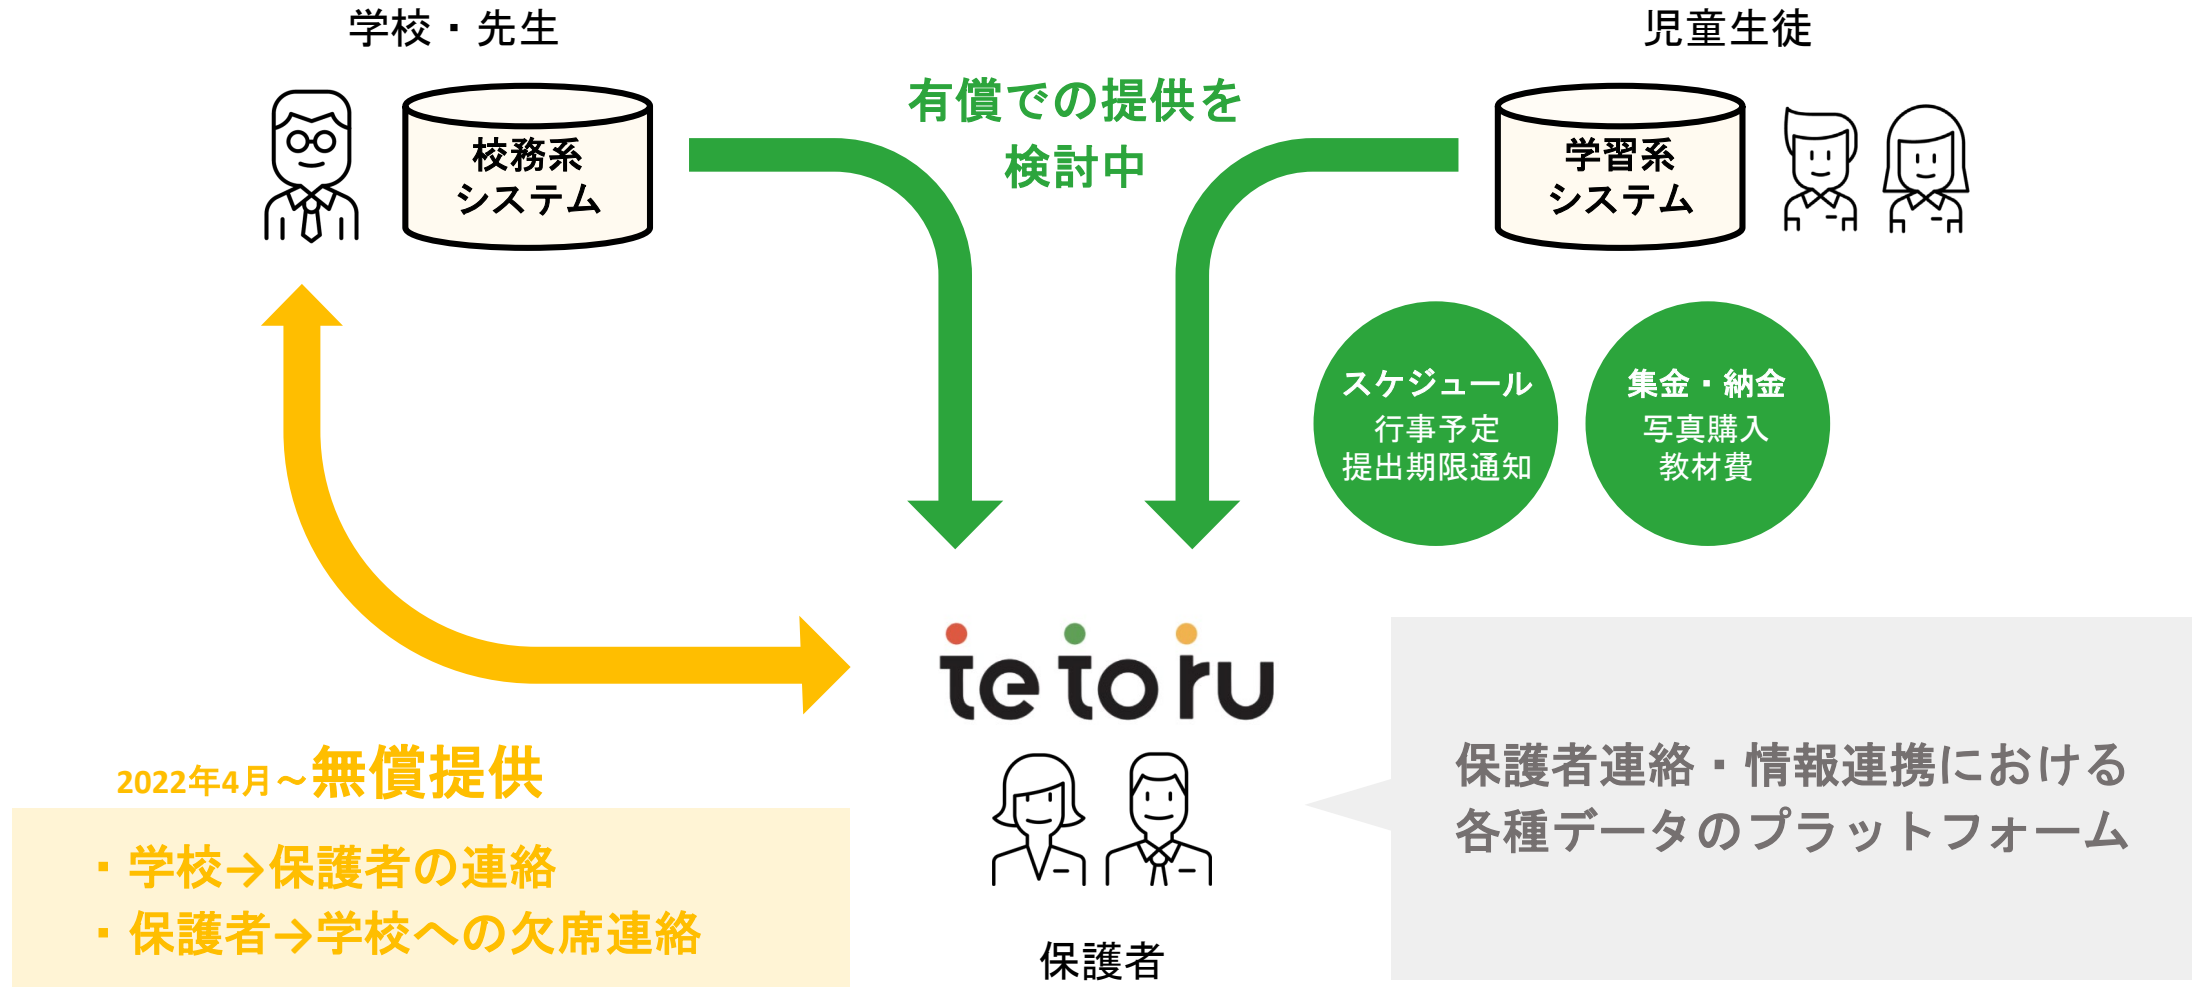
学校・先生

校務系
システム

有償での提供を
検討中

児童生徒

学習系
システム

スケジュール
行事予定
提出期限通知

集金・納金
写真購入
教材費

tetoru

2022年4月～無償提供

・学校→保護者の連絡
・保護者→学校への欠席連絡

保護者連絡・情報連携における
各種データのプラットフォーム

保護者